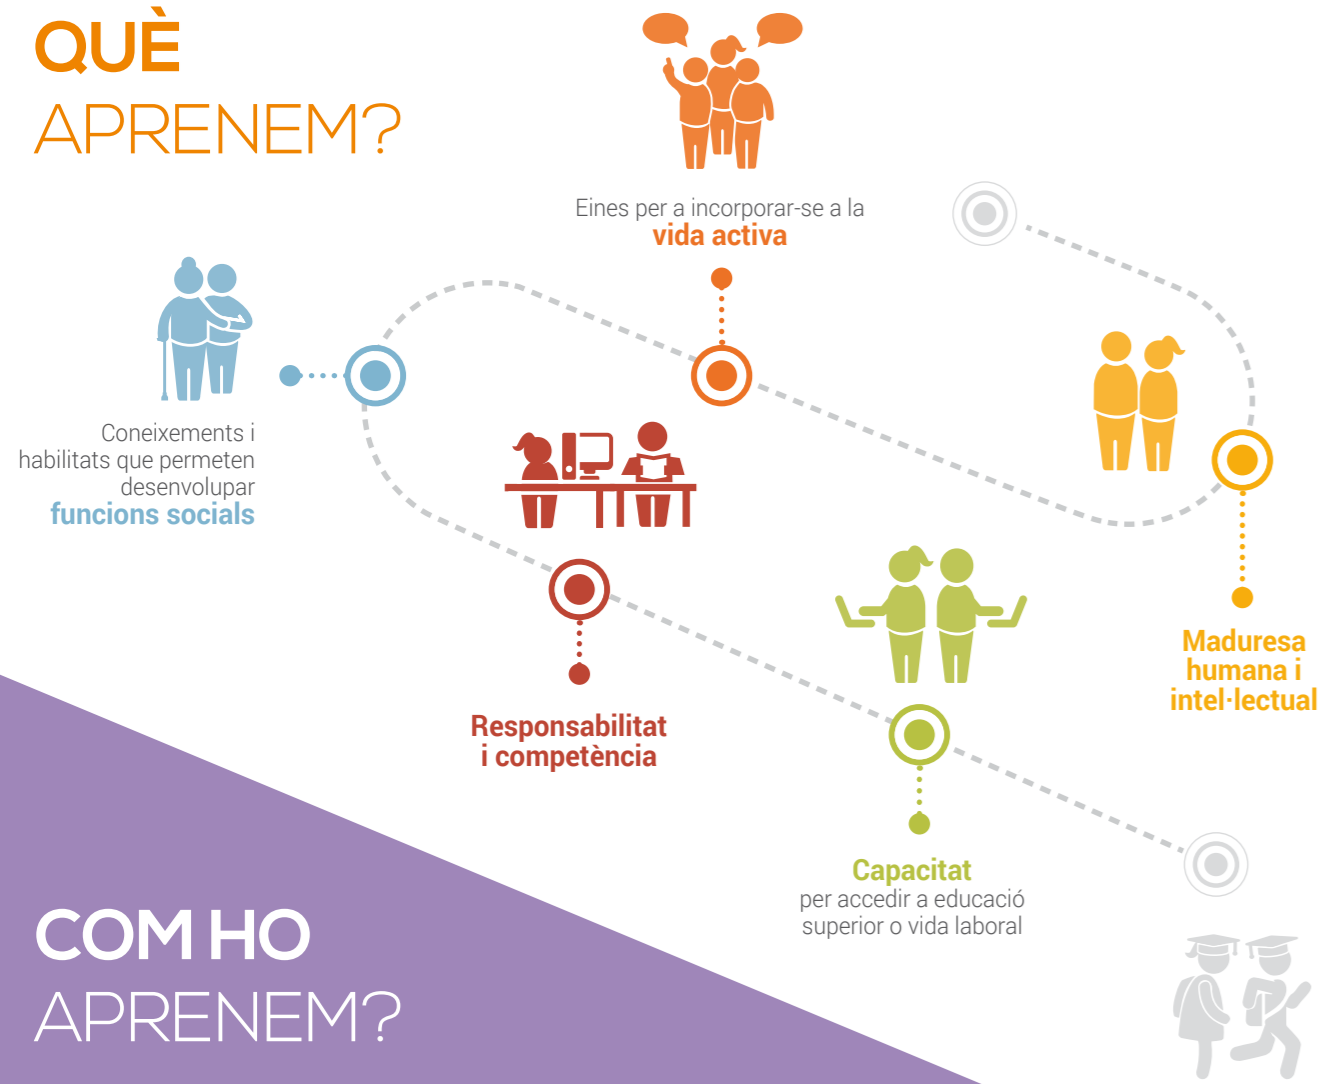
QUÈ
APRENEM?

Eines per a incorporar-se a la
vida activa

Coneixements i habilitats que permeten desenvolupar
funcions socials

Maduresa humana i intel·lectual

Responsabilitat i competència

Capacitat
per accedir a educació superior o vida laboral

COM HO
APRENEM?